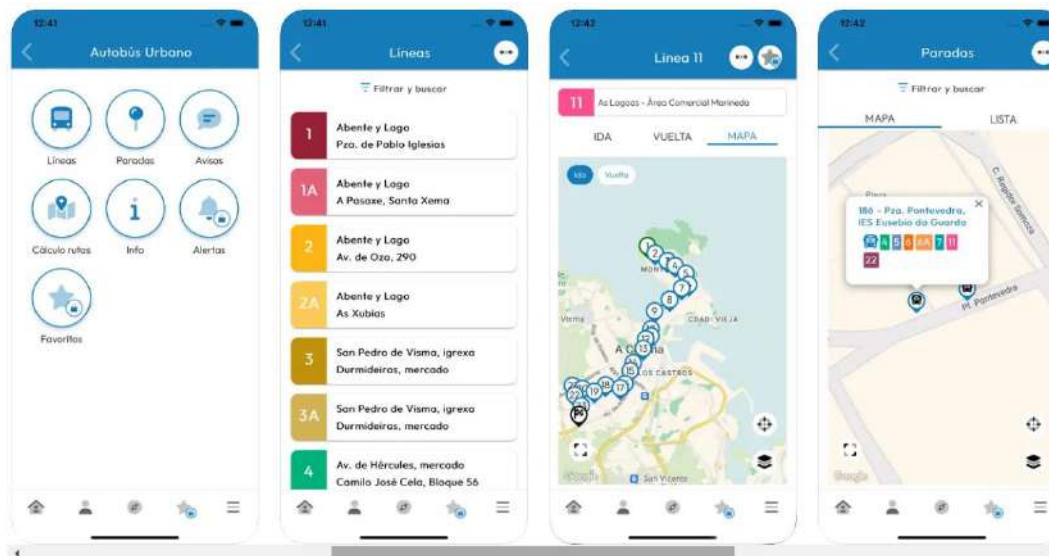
12:41

Autobús Urbano

Líneas

Paradas

Avisos

Cálculo rutas

Info

Alertas

Favoritos

12:41

Líneas

Filtrar y buscar

1 Abente y Lago
Pza. de Pablo Iglesias

1A Abente y Lago
A Pasaxe, Santa Xema

2 Abente y Lago
Av. de Ozo, 290

2A Abente y Lago
As Xubias

3 San Pedro de Visma, igrexa
Durmideiras, mercado

3A San Pedro de Visma, igrexa
Durmideiras, mercado

4 Av. de Hércules, mercado
Camilo José Cela, Bloque 56

12:42

Línea 11

11 As Lagoas - Área Comercial Marineda

IDA VUELTA MAPA

Ida Vuelta

Visma

A Coruña

CIDADE VELLA

OS CASTROS

San Vicente

Google

12:42

Paradas

Filtrar y buscar

MAPA LISTA

186 - Pza. Pontevedra, IES Eusebio da Guarda

3 4 5 6 6A 7 11

22

Pl. Pontevedra

C. Ramón y Cajal

Google